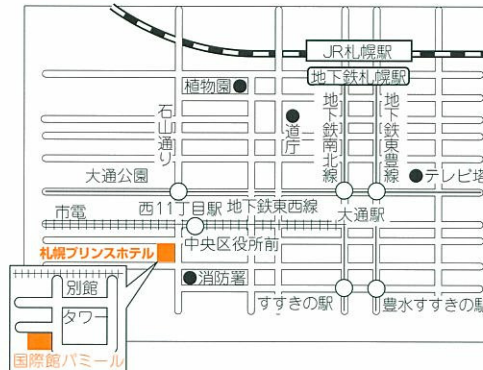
JR札幌駅

地下鉄札幌駅

植物園

石山通り

道庁

地下鉄南北線

地下鉄東豊線

テレビ塔

大通公園

市電

西11丁目駅

地下鉄東西線

大通駅

札幌プリンスホテル

中央区役所前

消防署

すすきの駅

豊水すすきの駅

別館

タワー

国際館パミール